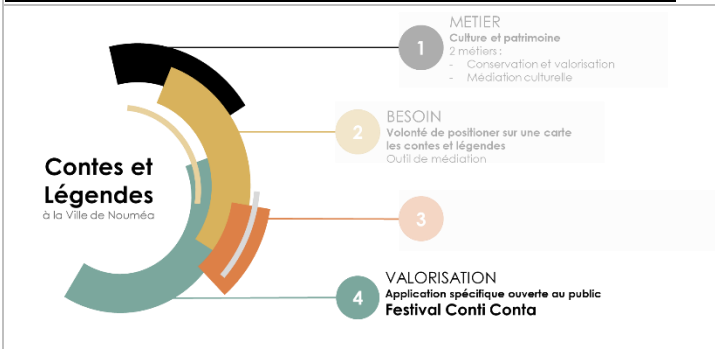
Contes et Légendes
à la Ville de Nouméa

1
METIER
Culture et patrimoine
2 métiers :
- Conservation et valorisation
- Médiation culturelle

2
BESOIN
Volonté de positionner sur une carte les contes et légendes
Outil de médiation

3

4
VALORISATION
Application spécifique ouverte au public
Festival Conti Conta